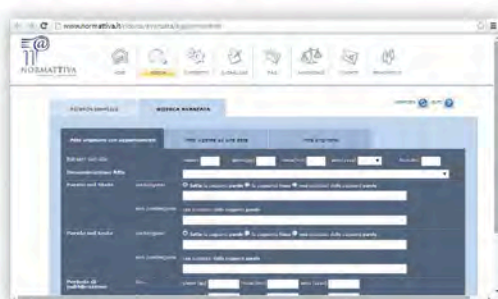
www.normattiva.it/ricerca/avanzata/aggiornamenti

NORMATTIVA

RICERCA SEMPLICE

RICERCA AVANZATA

Atti vigenti con aggiornamenti

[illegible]

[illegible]

Estremi dell'atto

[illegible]

Parole nel titolo

Parole nel testo

Periodo di pubblicazione

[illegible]